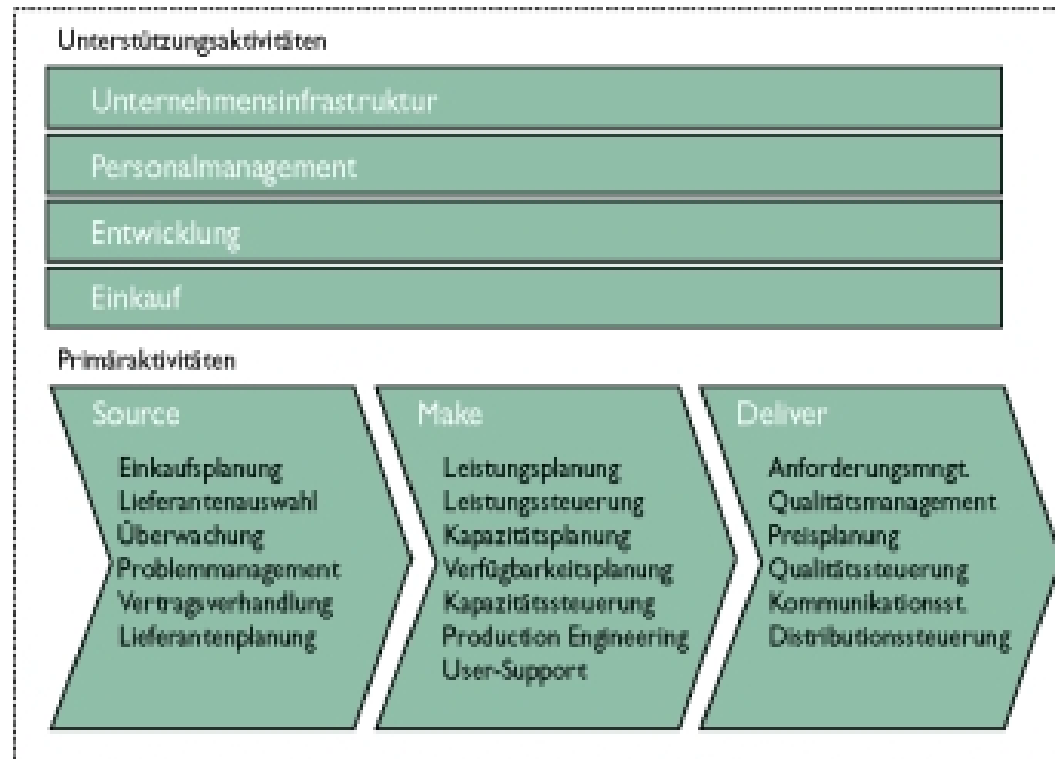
Unterstützungsaktivitäten

Unternehmensinfrastruktur

Personalmanagement

Entwicklung

Einkauf

Primäraktivitäten

Source

Einkaufsplanung
Lieferantenauswahl
Überwachung
Problemmanagement
Vertragsverhandlung
Lieferantenplanung

Make

Leistungsplanung
Leistungssteuerung
Kapazitätsplanung
Verfügbarkeitsplanung
Kapazitätssteuerung
Production Engineering
User-Support

Deliver

Anforderungsmngt.
Qualitätsmanagement
Preisplanung
Qualitätssteuerung
Kommunikationsst.
Distributionssteuerung